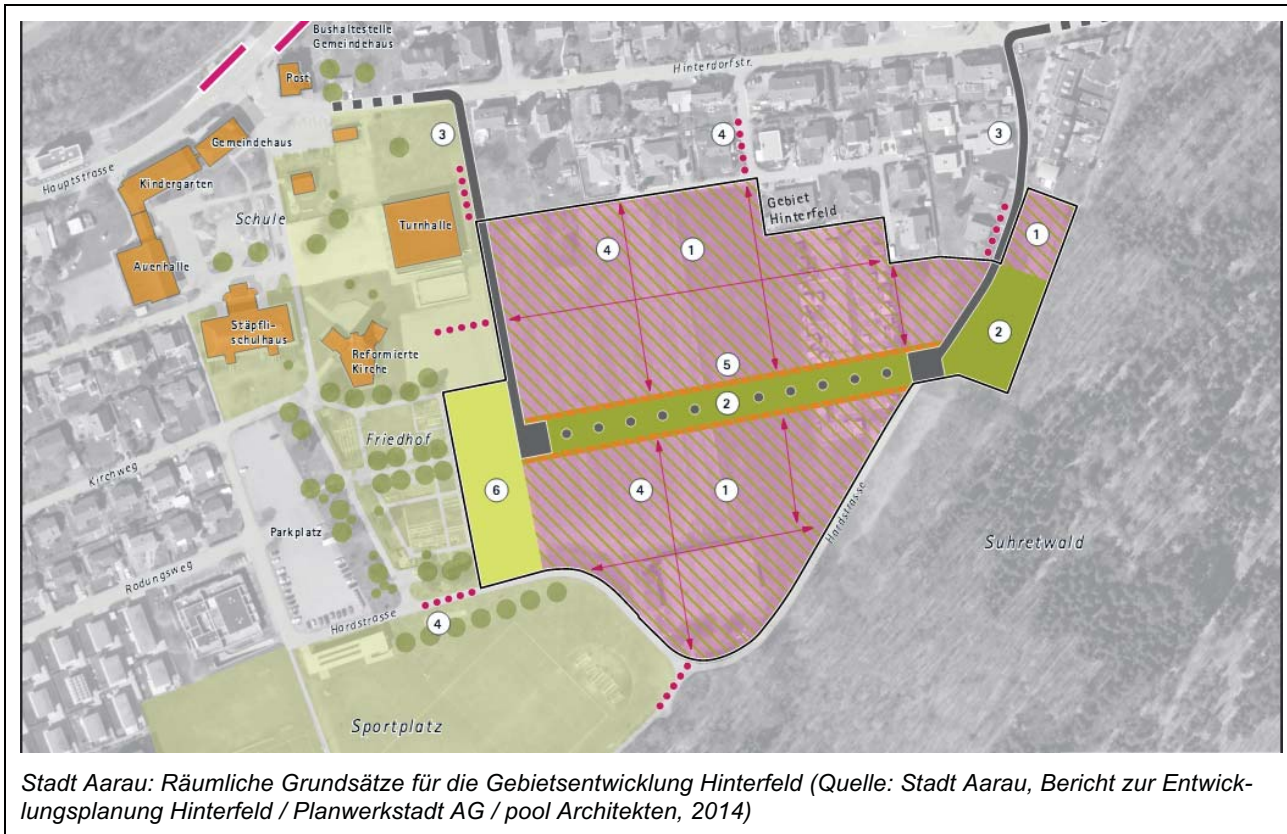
Bushaltestelle Gemeindehaus

Post

Hinterdorfstr.

Gemeindehaus

Hauptstrasse

Kindergarten

Schule

Turnhalle

Auenhalle

Stäpflischulhaus

Reformierte Kirche

Friedhof

Kirchweg

Parkplatz

Rodungsweg

Hardstrasse

Sportplatz

Gebiet Hinterfeld

Suhretwald

Hardstrasse

3

4

3

1

4

1

2

5

2

6

4

1

4

Stadt Aarau: Räumliche Grundsätze für die Gebietsentwicklung Hinterfeld (Quelle: Stadt Aarau, Bericht zur Entwicklungsplanung Hinterfeld / Planwerkstadt AG / pool Architekten, 2014)